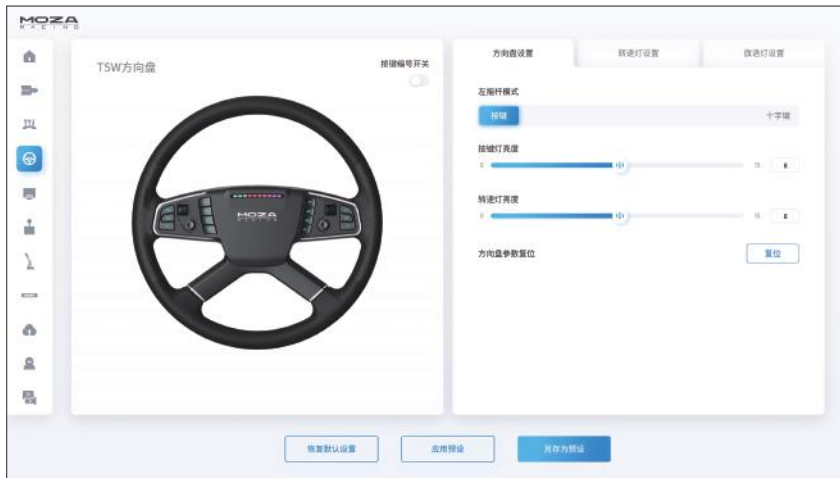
MOZA
RACING

TSW方向盘

按键编号开关

MOZA

方向盘设置

转速灯设置

旗语灯设置

左拨杆模式

按键

十字键

按键灯亮度

0

15

转速灯亮度

0

15

方向盘参数复位

复位

恢复默认设置

应用预设

另存为预设